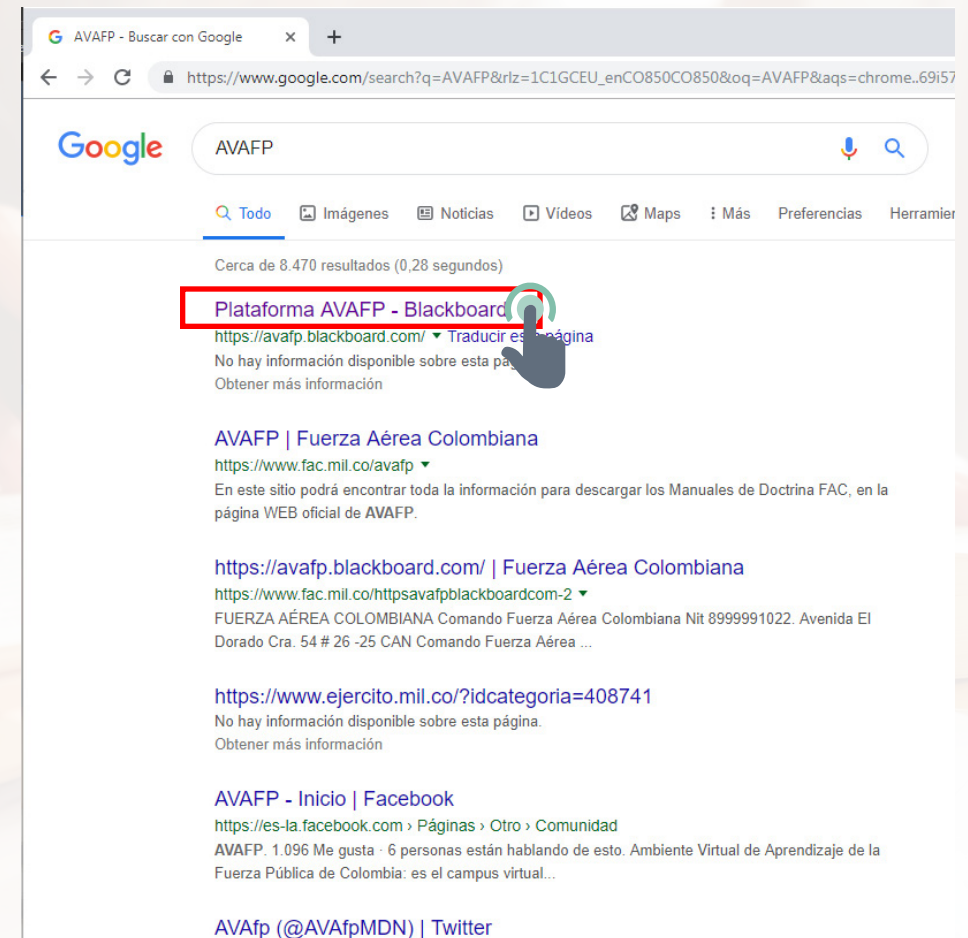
AVAFP - Buscar con Google ×
+
https://www.google.com/search?q=AVAFP&rlz=1C1GCEU_enCO850CO850&oq=AVAFP&aqs=chrome..69i57

Google
AVAFP

Todo Imágenes Noticias Vídeos Maps Más Preferencias Herramien

Cerca de 8.470 resultados (0,28 segundos)

Plataforma AVAFP - Blackboard
https://avafp.blackboard.com/ ▾ Traducir es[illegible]página
No hay información disponible sobre esta pá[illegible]
Obtener más información

AVAFP | Fuerza Aérea Colombiana
https://www.fac.mil.co/avafp ▾
En este sitio podrá encontrar toda la información para descargar los Manuales de Doctrina FAC, en la página WEB oficial de AVAFP.

https://avafp.blackboard.com/ | Fuerza Aérea Colombiana
https://www.fac.mil.co/httpsavafpblackboardcom-2 ▾
FUERZA AÉREA COLOMBIANA Comando Fuerza Aérea Colombiana Nit 8999991022. Avenida El Dorado Cra. 54 # 26 -25 CAN Comando Fuerza Aérea ...

https://www.ejercito.mil.co/?idcategoria=408741
No hay información disponible sobre esta página.
Obtener más información

AVAFP - Inicio | Facebook
https://es-la.facebook.com › Páginas › Otro › Comunidad
AVAFP. 1.096 Me gusta · 6 personas están hablando de esto. Ambiente Virtual de Aprendizaje de la Fuerza Pública de Colombia: es el campus virtual...

AVAfp (@AVAfpMDN) | Twitter